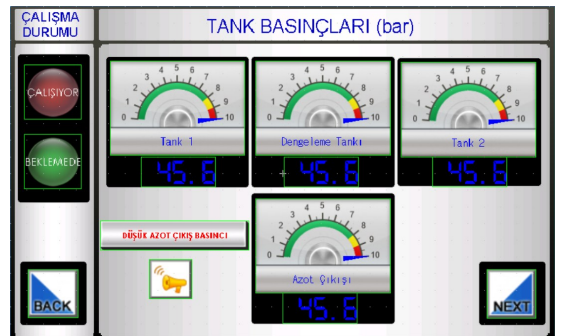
ÇALIŞMA DURUMU

TANK BASINÇLARI (bar)

ÇALIŞIYOR

BEKLEMEDE

0 1 2 3 4 5 6 7 8 9 10
Tank 1
45.6

0 1 2 3 4 5 6 7 8 9 10
Dengeleme Tankı
45.6

0 1 2 3 4 5 6 7 8 9 10
Tank 2
45.6

DÜŞÜK AZOT ÇIKIŞ BASINCI

0 1 2 3 4 5 6 7 8 9 10
Azot Çıkışı
45.6

BACK

NEXT